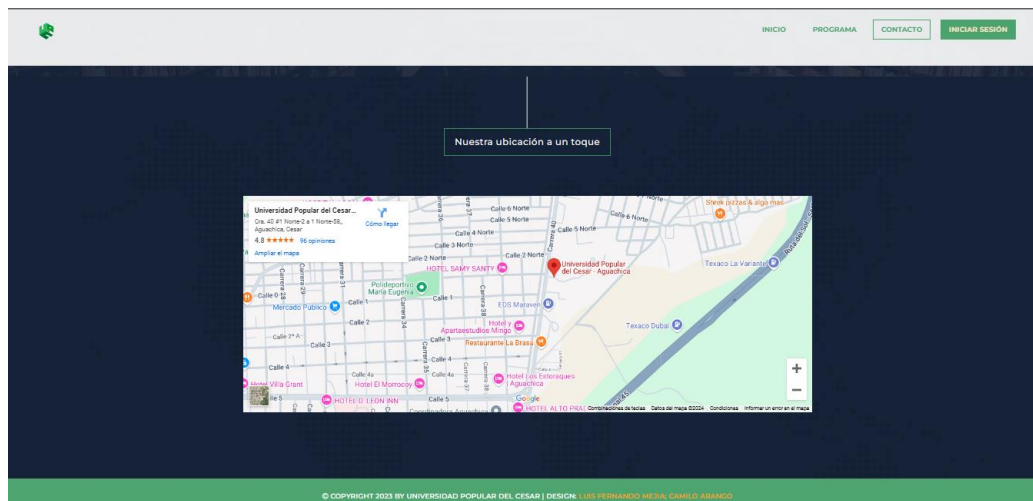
INICIO PROGRAMA CONTACTO INICIAR SESIÓN

Nuestra ubicación a un toque

Universidad Popular del Cesar...
Cra. 40 #1 Norte-2 a 1 Norte-58, Aguachica, Cesar
Cómo llegar
4.8 ★★★★★ 96 opiniones
Ampliar el mapa

Calle 6 Norte
Calle 5 Norte
Calle 4 Norte
Calle 3 Norte
Calle 2 Norte
Calle 5 Norte
Calle 6 Norte
Shrek pizzas & algo mas
Universidad Popular del Cesar - Aguachica
Texaco La Variante
HOTEL SAMY SANTY
Polideportivo María Eugenia
Calle 0
Calle 1
Mercado Público
EDS Maraven
Calle 2
Hotel y Apartaestudios Mingo
Texaco Dubai
Calle 2ª A
Calle 3
Restaurante La Brasa
Calle 4
Calle 4a
Hotel Los Esteraques Aguachica
Hotel Villa Grant
Hotel El Morrocoy
Calle 5
HOTEL D LEON INN
HOTEL ALTO PRADO
Carrera 28
Carrera 29
Carrera 31
Carrera 34
Carrera 35
Carrera 37
Carrera 38
Carrera 40
Google
Combinaciones de teclas Datos del mapa ©2024 Condiciones Informar un error en el mapa
+
−

© COPYRIGHT 2023 BY UNIVERSIDAD POPULAR DEL CESAR | DESIGN: LUIS FERNANDO MEJIA; CAMILO ARANGO